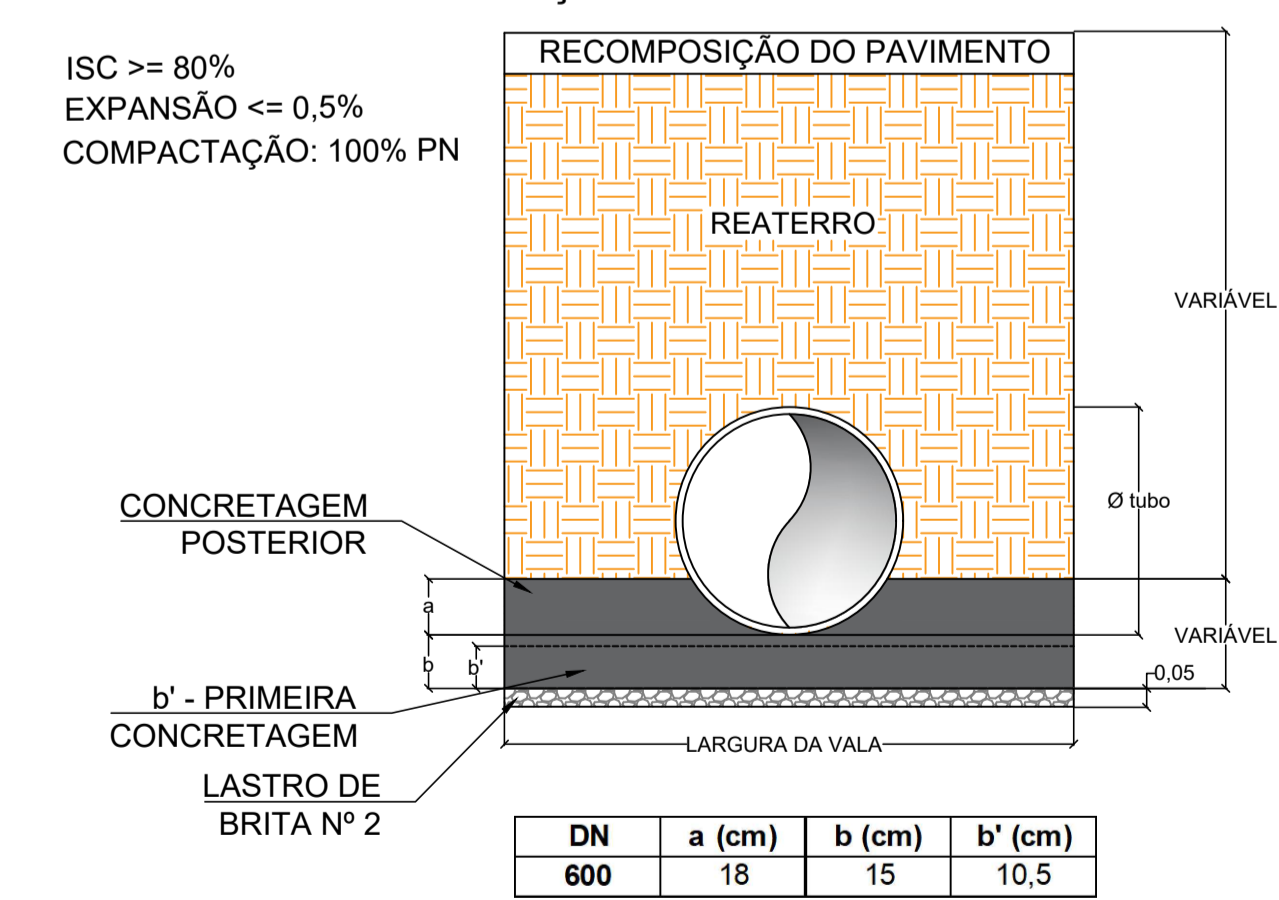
ISC >= 80%
EXPANSÃO <= 0,5%
COMPACTAÇÃO: 100% PN

RECOMPOSIÇÃO DO PAVIMENTO

REATERRO

VARIÁVEL

Ø tubo

CONCRETAGEM POSTERIOR

a

b

b'

VARIÁVEL

0,05

b' - PRIMEIRA CONCRETAGEM

LASTRO DE BRITA Nº 2

LARGURA DA VALA

| DN | a (cm) | b (cm) | b' (cm) |
|---|---|---|---|
| 600 | 18 | 15 | 10,5 |